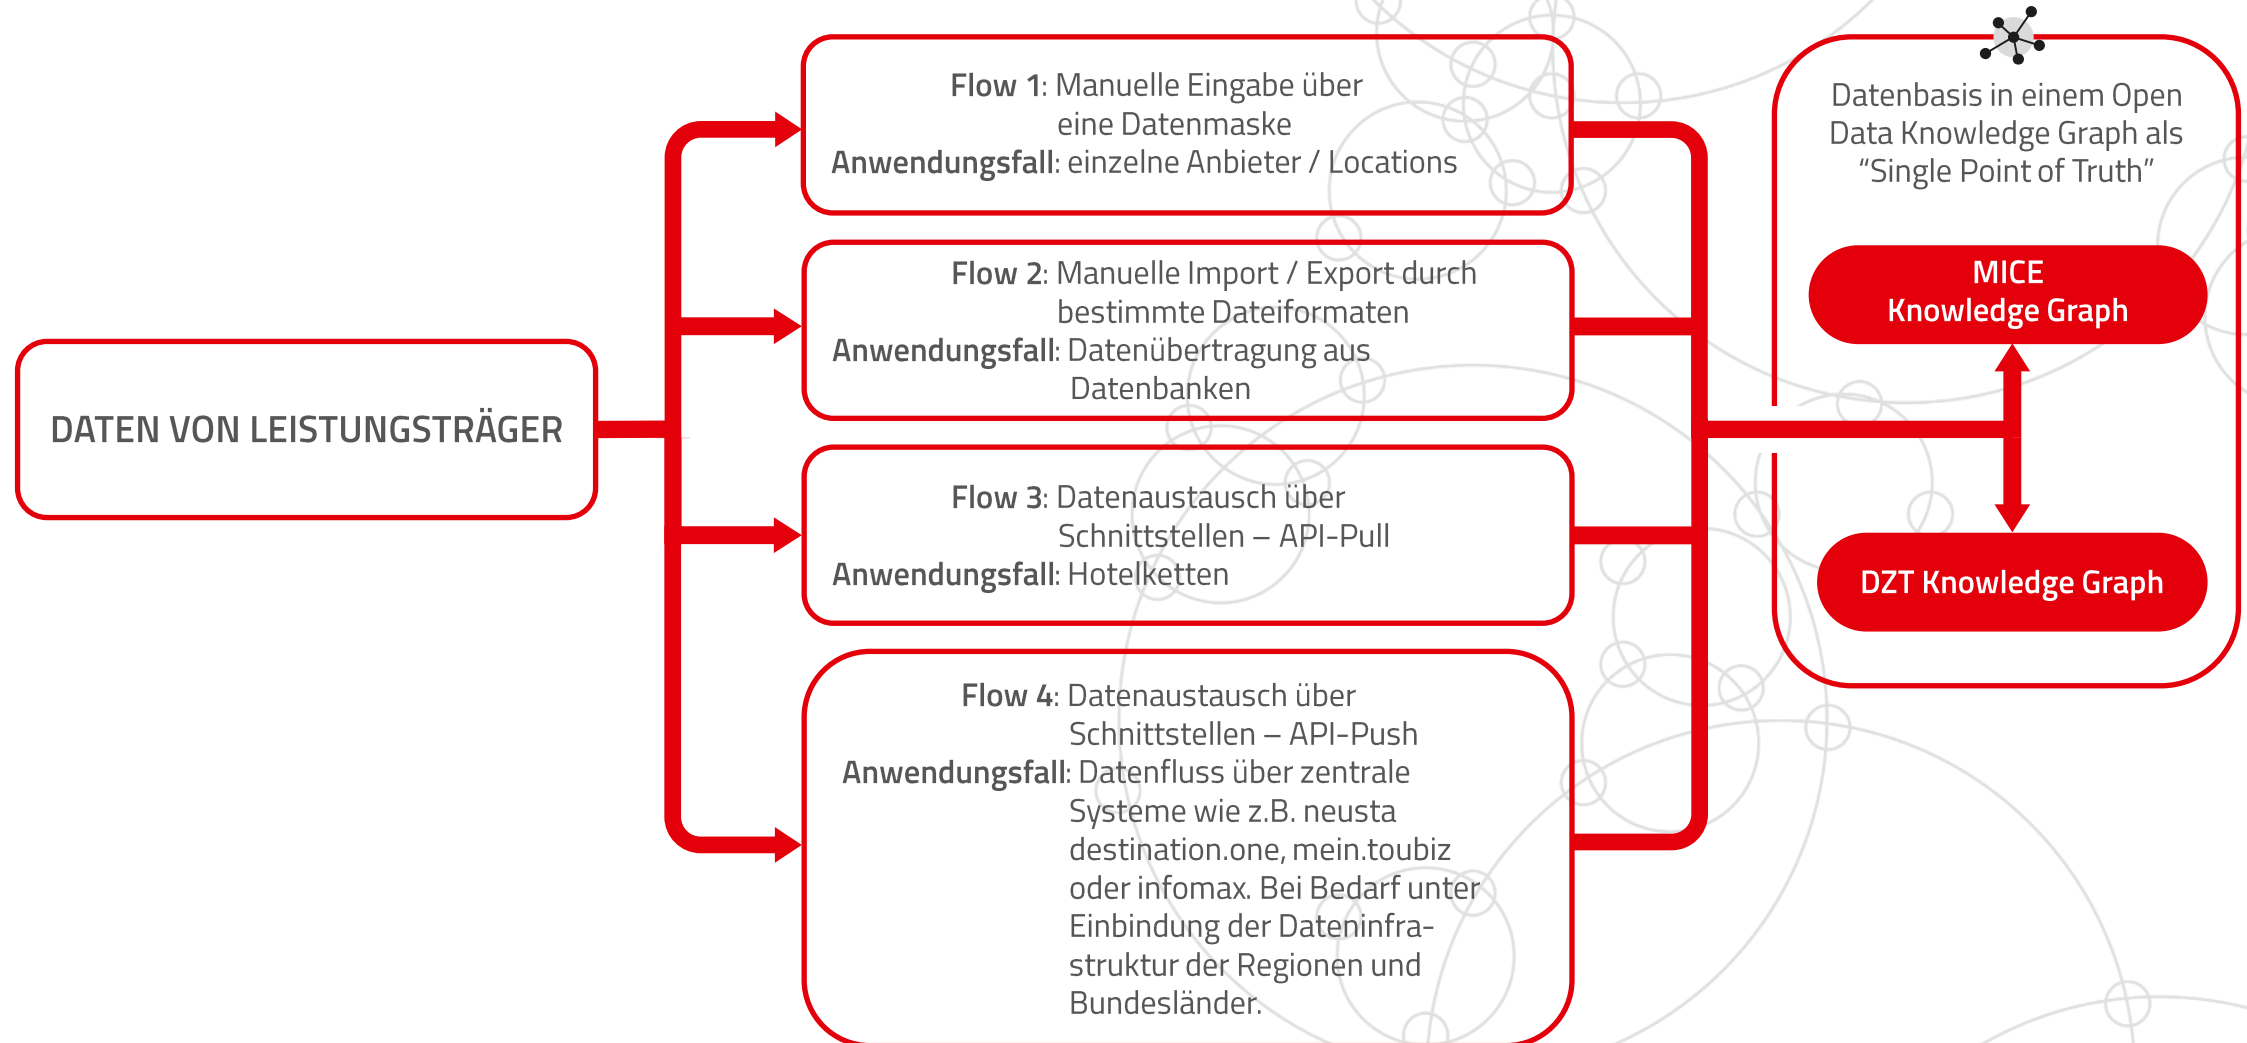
DATEN VON LEISTUNGSTRÄGER

**Flow 1**: Manuelle Eingabe über eine Datenmaske
**Anwendungsfall**: einzelne Anbieter / Locations

**Flow 2**: Manuelle Import / Export durch bestimmte Dateiformaten
**Anwendungsfall**: Datenübertragung aus Datenbanken

**Flow 3**: Datenaustausch über Schnittstellen – API-Pull
**Anwendungsfall**: Hotelketten

**Flow 4**: Datenaustausch über Schnittstellen – API-Push
**Anwendungsfall**: Datenfluss über zentrale Systeme wie z.B. neusta destination.one, mein.toubiz oder infomax. Bei Bedarf unter Einbindung der Dateninfrastruktur der Regionen und Bundesländer.

Datenbasis in einem Open Data Knowledge Graph als “Single Point of Truth”

MICE Knowledge Graph

DZT Knowledge Graph